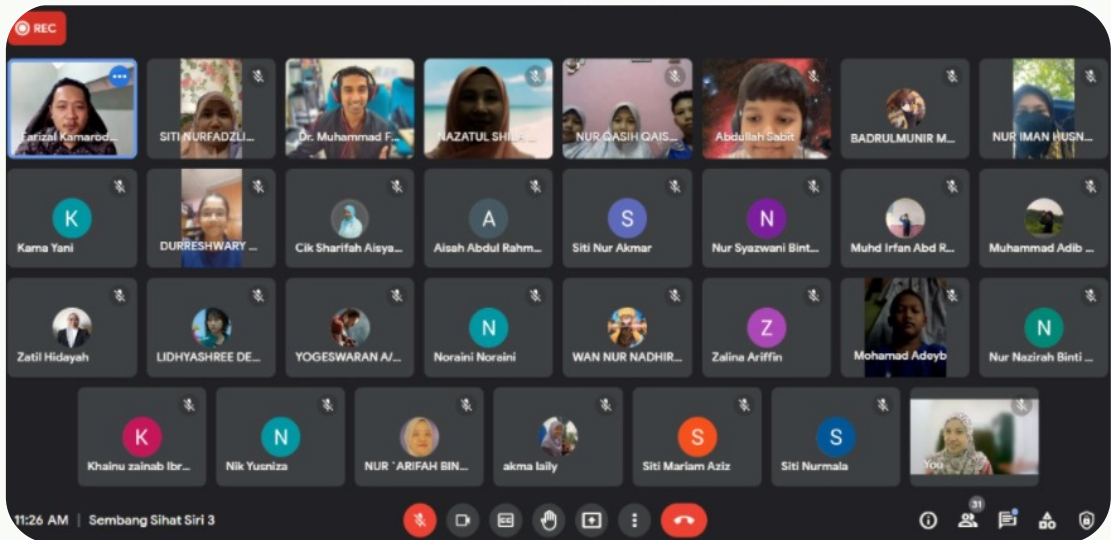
REC

Farizal Kamarod...
SITI NURFADZLI...
Dr. Muhammad F...
NAZATUL SHIL...
NUR QASIH QAIS...
Abdullah Sabit
BADRULMUNIR M...
NUR IMAN HUSN...

K
Kama Yani
DURRESHWARY ...
Cik Sharifah Aisya...
A
Aisah Abdul Rahm...
S
Siti Nur Akmar
N
Nur Syazwani Bint...
Muhd Irfan Abd R...
Muhammad Adib ...

Zatil Hidayah
LIDHYASHREE DE...
YOGESWARAN A/...
N
Noraini Noraini
WAN NUR NADHIR...
Z
Zalina Ariffin
Mohamad Adeyb
N
Nur Nazirah Binti ...

K
Khainu zainab Ibr...
N
Nik Yusniza
NUR `ARIFAH BIN...
akma laily
S
Siti Mariam Aziz
S
Siti Nurmala
You

11:26 AM | Sembang Sihat Siri 3

31